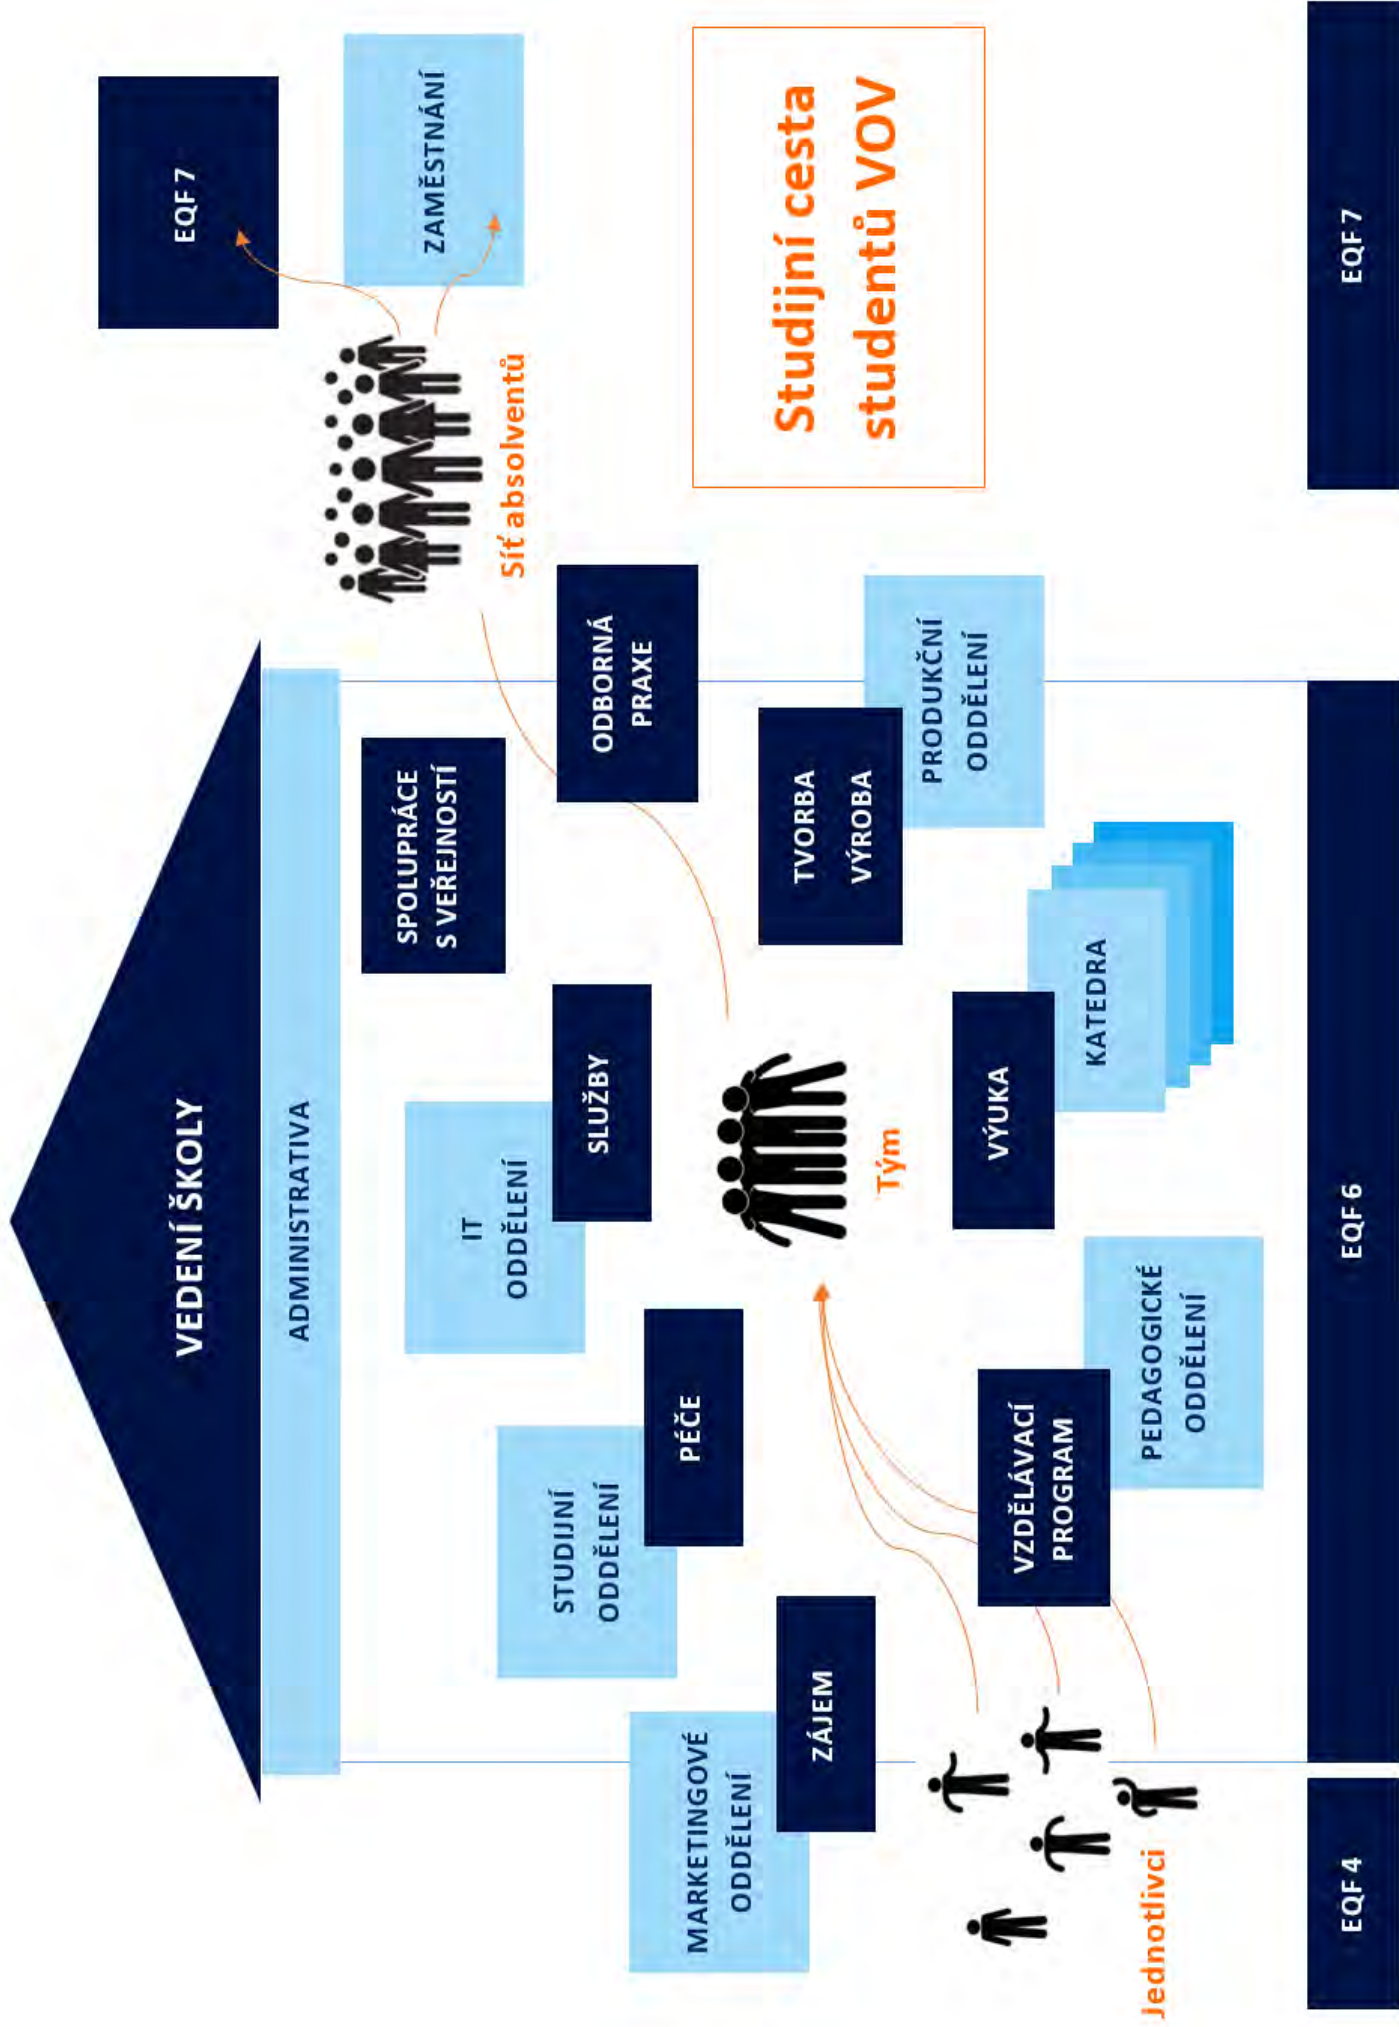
Studijní cesta studentů VOV

EQF 7

ZAMĚSTNÁNÍ

Síť absolventů

VEDENÍ ŠKOLY

ADMINISTRATIVA

SPOLUPRÁCE S VEŘEJNOSTÍ

ODBORNÁ PRAXE

PRODUKČNÍ ODDĚLENÍ

TVORBA VÝROBA

IT ODDĚLENÍ

SLUŽBY

Tým

KATEDRA

VÝUKA

PÉČE

STUDIJNÍ ODDĚLENÍ

PEDAGOGICKÉ ODDĚLENÍ

VZDĚLÁVACÍ PROGRAM

ZÁJEM

MARKETINGOVÉ ODDĚLENÍ

Jednotlivci

EQF 4

EQF 6

EQF 7